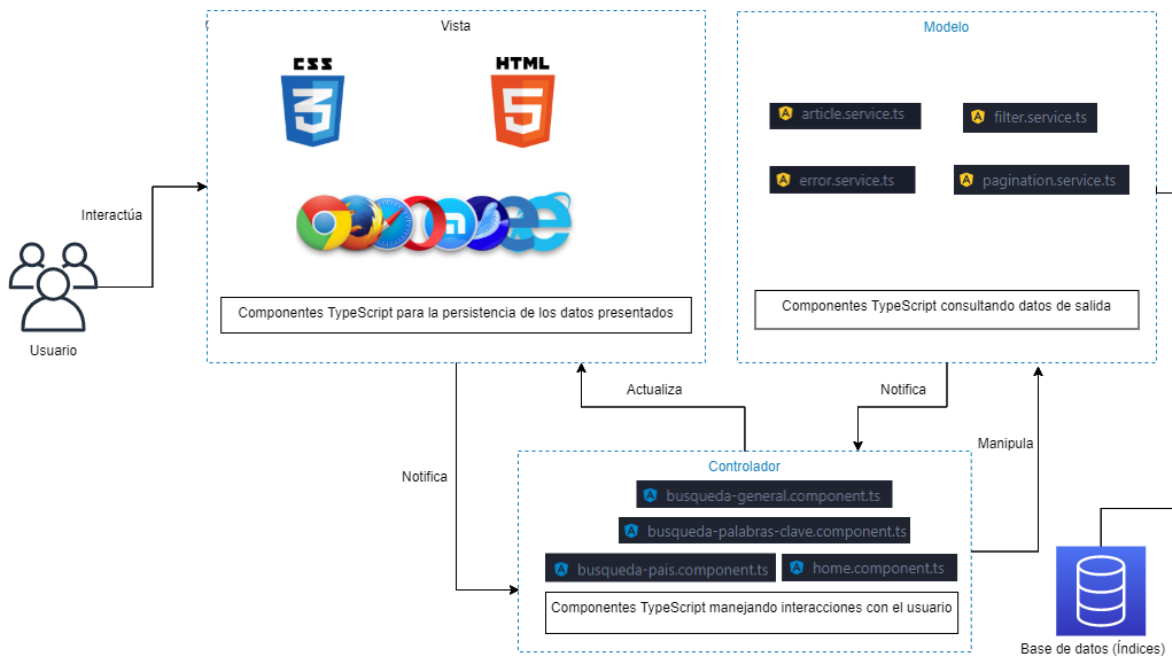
Vista

CSS

HTML

Componentes TypeScript para la persistencia de los datos presentados

Modelo

article.service.ts

filter.service.ts

error.service.ts

pagination.service.ts

Componentes TypeScript consultando datos de salida

Interactúa

Usuario

Actualiza

Notifica

Manipula

Notifica

Controlador

busqueda-general.component.ts

busqueda-palabras-clave.component.ts

busqueda-pais.component.ts

home.component.ts

Componentes TypeScript manejando interacciones con el usuario

Base de datos (Índices)